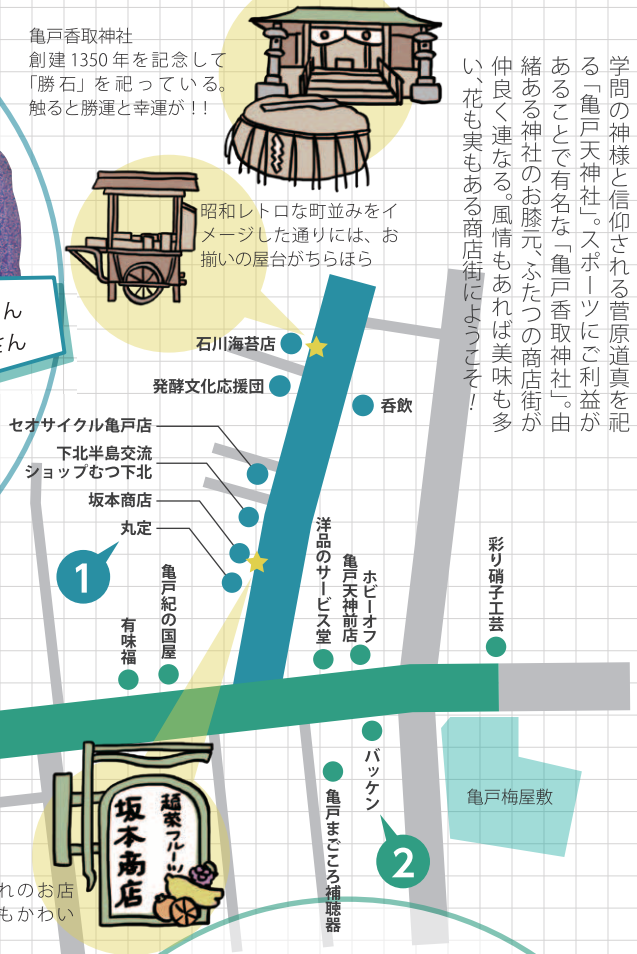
亀戸香取神社
創建1350年を記念して「勝石」を祀っている。触ると勝運と幸運が！！

学問の神様と信仰される菅原道真を祀る「亀戸天神社」。スポーツにご利益があることで有名な「亀戸香取神社」。由緒ある神社のお膝元、ふたつの商店街が仲良く連なる。風情もあれば美味も多い、花も実もある商店街にようこそ！

昭和レトロな町並みをイメージした通りには、お揃いの屋台がちらほら

ん
ん

石川海苔店
発酵文化応援団
呑飲
セオサイクル亀戸店
下北半島交流ショップむつ下北
坂本商店
丸定
1
亀戸紀の国屋
有味福
洋品のサービス堂
亀戸天神前店
ホビーオフ
彩り硝子工芸
バッケン
亀戸まごころ補聴器
2
亀戸梅屋敷

麺菜フルーツ
坂本商店

れのお店
もかわい